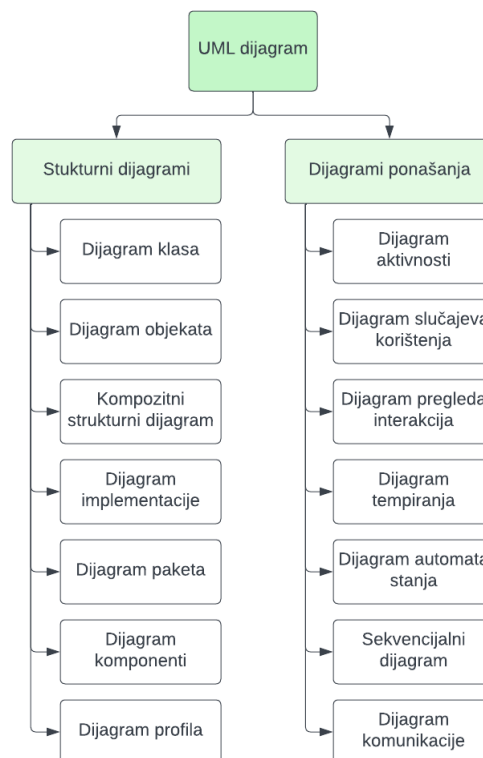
UML dijagram

Stukturni dijagrami

Dijagram klasa

Dijagram objekata

Kompozitni strukturni dijagram

Dijagram implementacije

Dijagram paketa

Dijagram komponenti

Dijagram profila

Dijagrami ponašanja

Dijagram aktivnosti

Dijagram slučajeva korištenja

Dijagram pregleda interakcija

Dijagram tempiranja

Dijagram automata stanja

Sekvencijalni dijagram

Dijagram komunikacije